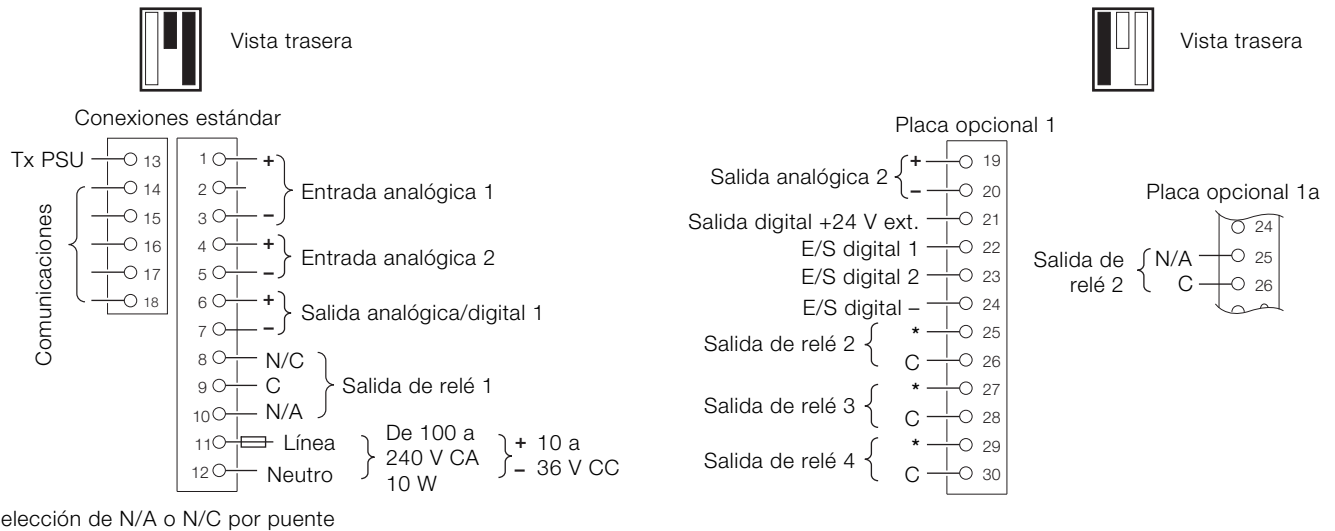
Vista trasera

Conexiones estándar

Tx PSU 13
14
15
16
17
18
Comunicaciones

1 +
2
3 –
Entrada analógica 1
4 +
5 –
Entrada analógica 2
6 +
7 –
Salida analógica/digital 1
8 N/C
9 C
10 N/A
Salida de relé 1
11 Línea
12 Neutro
De 100 a 240 V CA 10 W
+ 10 a – 36 V CC

Vista trasera

Placa opcional 1

Salida analógica 2 + 19
– 20
Salida digital +24 V ext. 21
E/S digital 1 22
E/S digital 2 23
E/S digital – 24
Salida de relé 2 * 25
C 26
Salida de relé 3 * 27
C 28
Salida de relé 4 * 29
C 30

Placa opcional 1a
24
Salida de relé 2 N/A 25
C 26

elección de N/A o N/C por puente